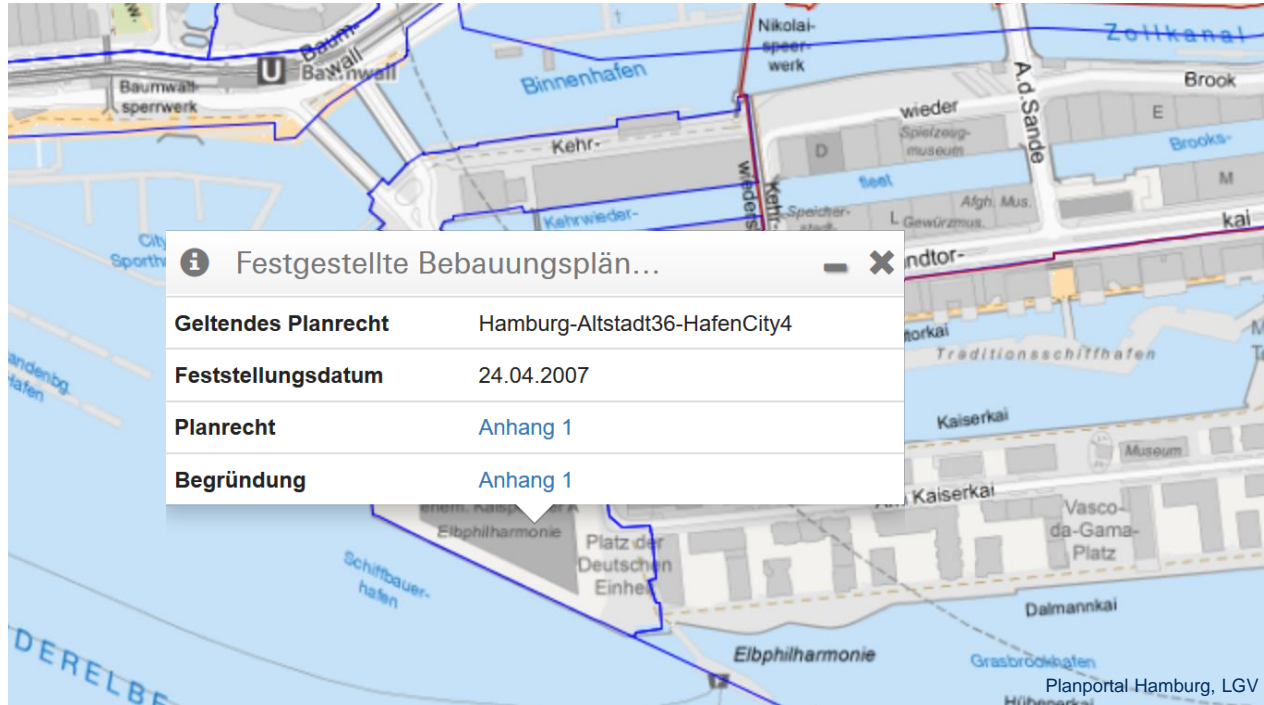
Baumwall
Baumwall
Baumwall-sperrwerk
Binnenhafen
Nikolai-speer-werk
Zollkanal
Brook
A.d.Sande
wieder
Spielzeug-museum
D
E
Brooks-
fleet
M
Kehr-
Kehrwieder-
Kehr-
wieder
Speicher-stadt
L
Afgh. Mus.
Gewürzmus.
kai
City Sporthafen
Festgestellte Bebauungsplän...

| Geltendes Planrecht | Hamburg-Altstadt36-HafenCity4 |
|---|---|
| Feststellungsdatum | 24.04.2007 |
| Planrecht | Anhang 1 |
| Begründung | Anhang 1 |

ndtor-
torkai
Traditionsschiffhafen
Kaiserkai
Museum
Am Kaiserkai
Vasco-da-Gama-Platz
Sandenbg hafen
ehem. Kaispeicher A
Elbphilharmonie
Platz der Deutschen Einheit
Schiffbauer-hafen
Dalmannkai
Elbphilharmonie
Grasbrookhafen
NORDERELBE
Planportal Hamburg, LGV
Hübenerkai